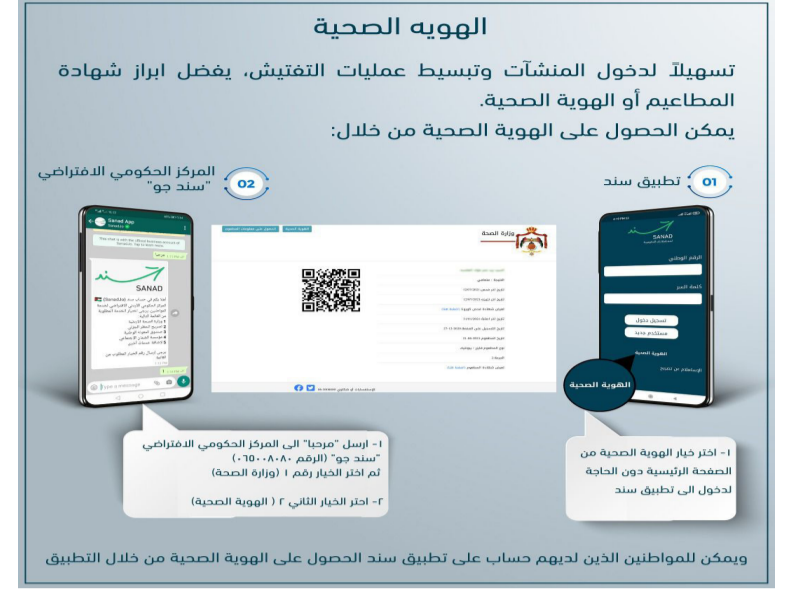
الهويه الصحية

تسهيلاً لدخول المنشآت وتبسيط عمليات التفتيش، يفضل ابراز شهادة المطاعيم أو الهوية الصحية.
يمكن الحصول على الهوية الصحية من خلال:

02 المركز الحكومي الافتراضي "سند جو"

01 تطبيق سند

Sanad App

SANAD

Type a message

وزارة الصحة

SANAD

الرقم الوطني

كلمة السر

تسجيل دخول

مستخدم جديد

الهوية الصحية

الهوية الصحية

١- ارسل "مرحبا" الى المركز الحكومي الافتراضي "سند جو" (الرقم ٠٦٥٠٠٨٠٨٠) ثم اختر الخيار رقم ١ (وزارة الصحة)

٢- احتر الخيار الثاني ٢ ( الهوية الصحية)

١- اختر خيار الهوية الصحية من الصفحة الرئيسية دون الحاجة لدخول الى تطبيق سند

ويمكن للمواطنين الذين لديهم حساب على تطبيق سند الحصول على الهوية الصحية من خلال التطبيق